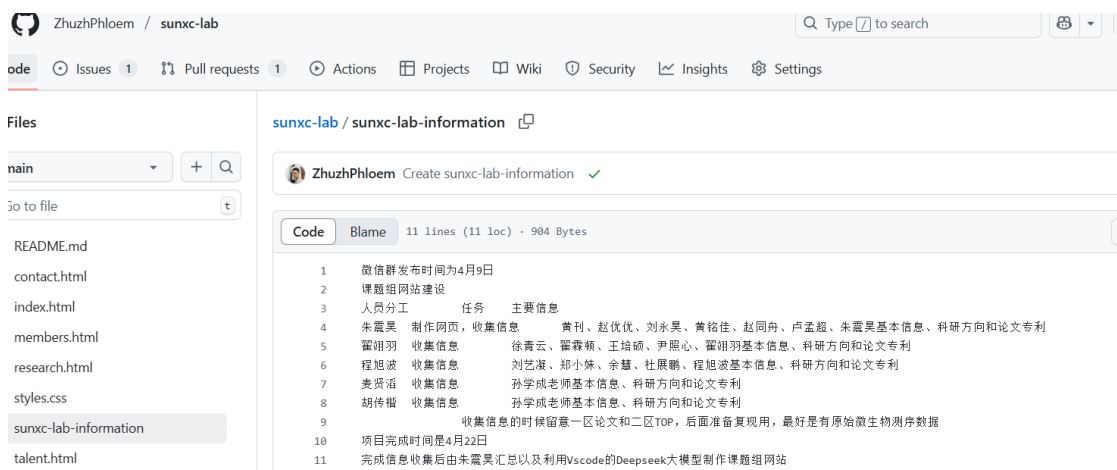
ZhuzhPhloem / sunxc-lab

Type / to search

ode Issues 1 Pull requests 1 Actions Projects Wiki Security Insights Settings

Files

main

Go to file t

README.md
contact.html
index.html
members.html
research.html
styles.css
sunxc-lab-information
talent.html

sunxc-lab / sunxc-lab-information

ZhuzhPhloem Create sunxc-lab-information ✓

Code Blame 11 lines (11 loc) · 904 Bytes

1 微信群发布时间为4月9日
2 课题组网站建设
3 人员分工 任务 主要信息
4 朱震昊 制作网页，收集信息 黄刊、赵优优、刘永昊、黄铭佳、赵同舟、卢孟超、朱震昊基本信息、科研方向和论文专利
5 翟翊羽 收集信息 徐青云、翟霖頔、王培硕、尹照心、翟翊羽基本信息、科研方向和论文专利
6 程旭波 收集信息 刘艺凝、郑小妹、余慧、杜展鹏、程旭波基本信息、科研方向和论文专利
7 麦贤滔 收集信息 孙学成老师基本信息、科研方向和论文专利
8 胡传楷 收集信息 孙学成老师基本信息、科研方向和论文专利
9 收集信息的时候留意一区论文和二区TOP，后面准备复现用，最好是有原始微生物测序数据
10 项目完成时间是4月22日
11 完成信息收集后由朱震昊汇总以及利用Vscode的Deepseek大模型制作课题组网站